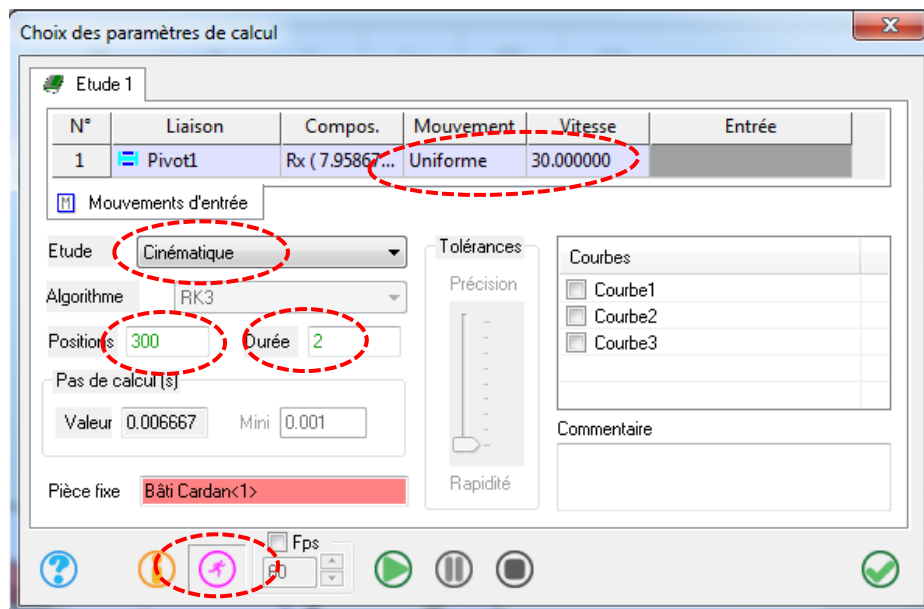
Choix des paramètres de calcul

Etude 1

| N° | Liaison | Compos. | Mouvement | Vitesse | Entrée |
|---|---|---|---|---|---|
| 1 | Pivot1 | Rx ( 7.95867... | Uniforme | 30.000000 | |

M Mouvements d'entrée

Etude Cinématique

Algorithme RK3

Positions 300 Durée 2

Pas de calcul (s)

Valeur 0.006667 Mini 0.001

Pièce fixe Bâti Cardan<1>

Tolérances

Précision

Rapidité

Courbes

Courbe1

Courbe2

Courbe3

Commentaire

Fps

60